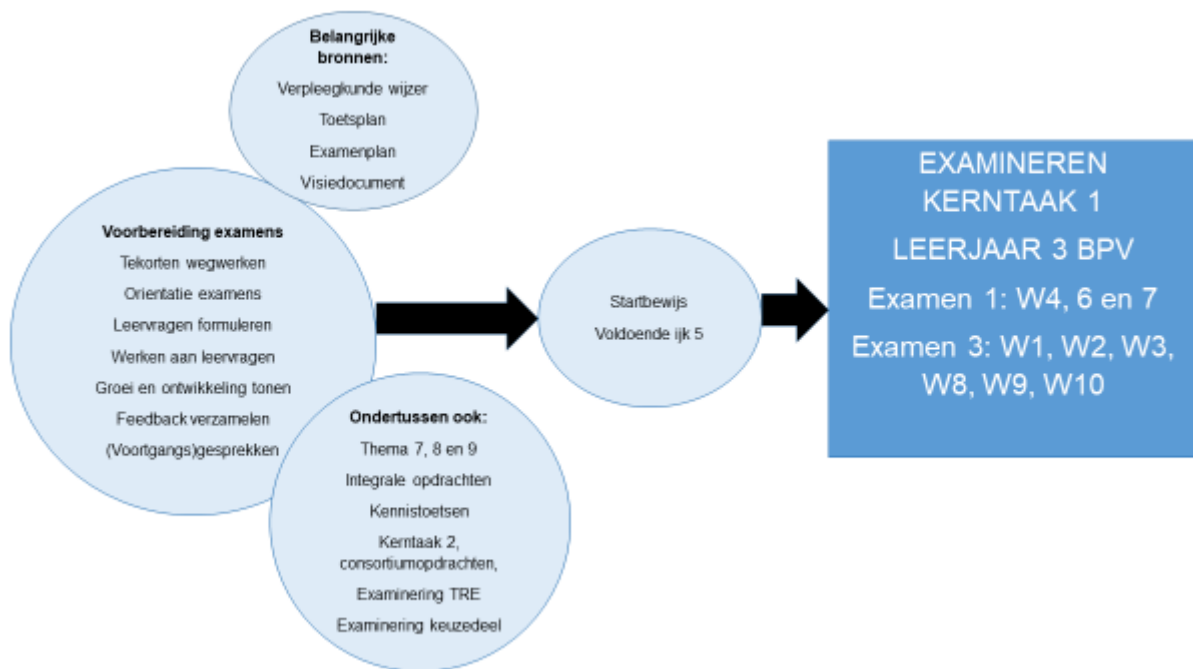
**Belangrijke bronnen:**

Verpleegkunde wijzer

Toetsplan

Examenplan

Visiedocument

**Voorbereiding examens**

Tekorten wegwerken

Orientatie examens

Leervragen formuleren

Werken aan leervragen

Groei en ontwikkeling tonen

Feedback verzamelen

(Voortgangs)gesprekken

**Ondertussen ook:**

Thema 7, 8 en 9

Integrale opdrachten

Kennistoetsen

Kerntaak 2, consortiumopdrachten,

Examinering TRE

Examinering keuzedeel

Startbewijs

Voldoende ijk 5

EXAMINEREN KERNTAAK 1

LEERJAAR 3 BPV

Examen 1: W4, 6 en 7

Examen 3: W1, W2, W3, W8, W9, W10